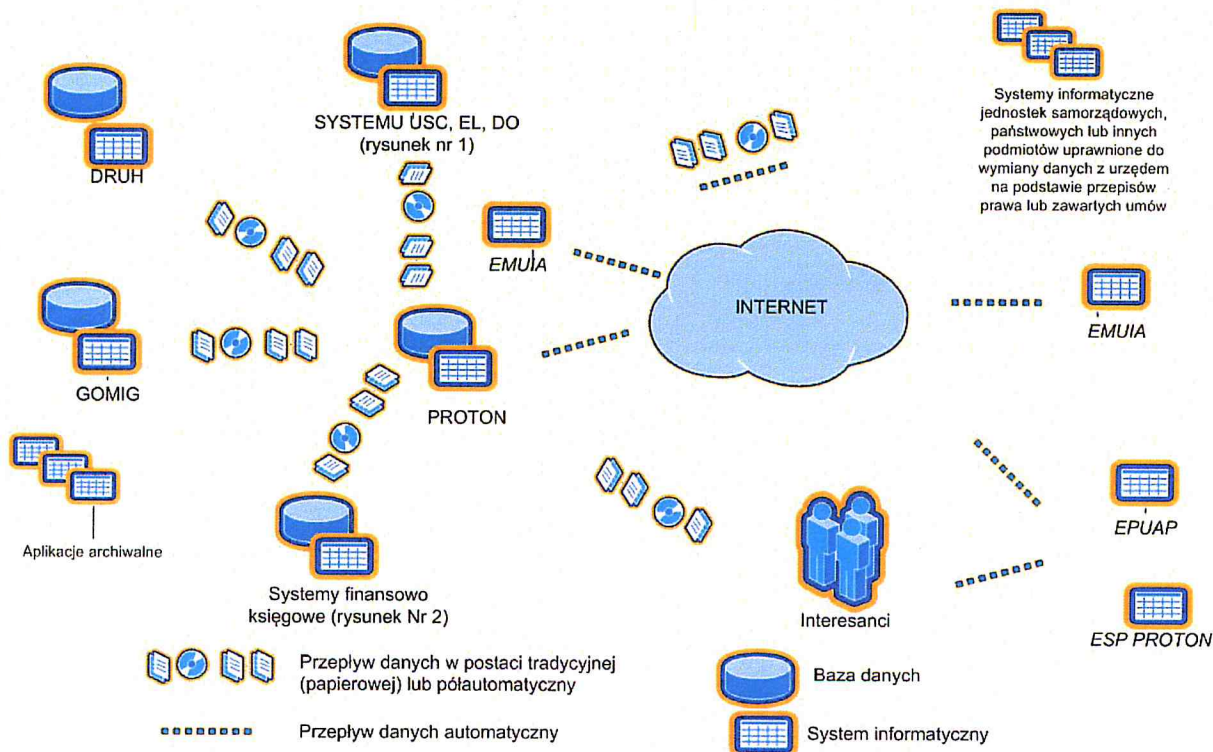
DRUH

SYSTEMU USC, EL, DO
(rysunek nr 1)

Systemy informatyczne jednostek samorządowych, państwowych lub innych podmiotów uprawnione do wymiany danych z urzędem na podstawie przepisów prawa lub zawartych umów

EMUIA

INTERNET

EMUIA

GOMIG

PROTON

Aplikacje archiwalne

EPUAP

Systemy finansowo księgowe (rysunek Nr 2)

Interesanci

ESP PROTON

Przepływ danych w postaci tradycyjnej (papierowej) lub połautomatyczny

Baza danych

Przepływ danych automatyczny

System informatyczny